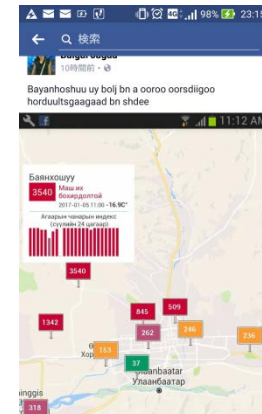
98% 23:15

検索

Bulgarsuguu
10時間前・

Bayanhoshuu uy bolj bn a ooroo oorsdiigoo horduultsgaagaad bn shdee

11:12 AM

Баянхошуу
3540
Маш их бохирдолтой
2017-01-05 11:00 - 16.9C°
Агаарын чанарын индекс (сүүлийн 24 цагаар)

3540
1342
845
509
262
246
236
153
37
318

Хо
Ulaanbaatar
Улаанбаатар
inggis